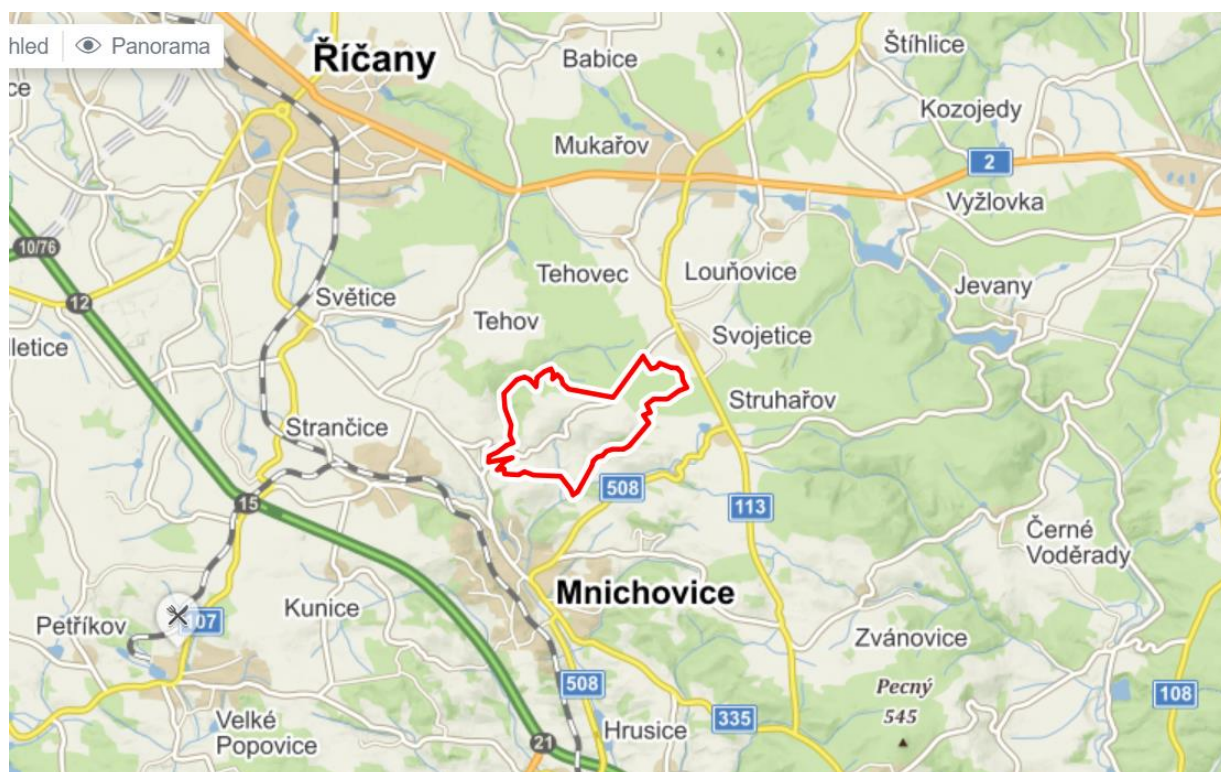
hled Panorama
ce
Říčany
Babice
Štíhlice
Kozojedy
Mukařov
2
Vyžlovka
10/76
Tehovec
Louňovice
Jevany
12
Světice
Tehov
Svojetice
letice
Struhařov
Strančice
508
15
113
Černé Voděrady
Mnichovice
Petříkov
07
Kunice
Zvánovice
508
Pecný
545
108
Velké Popovice
21
Hrusice
335